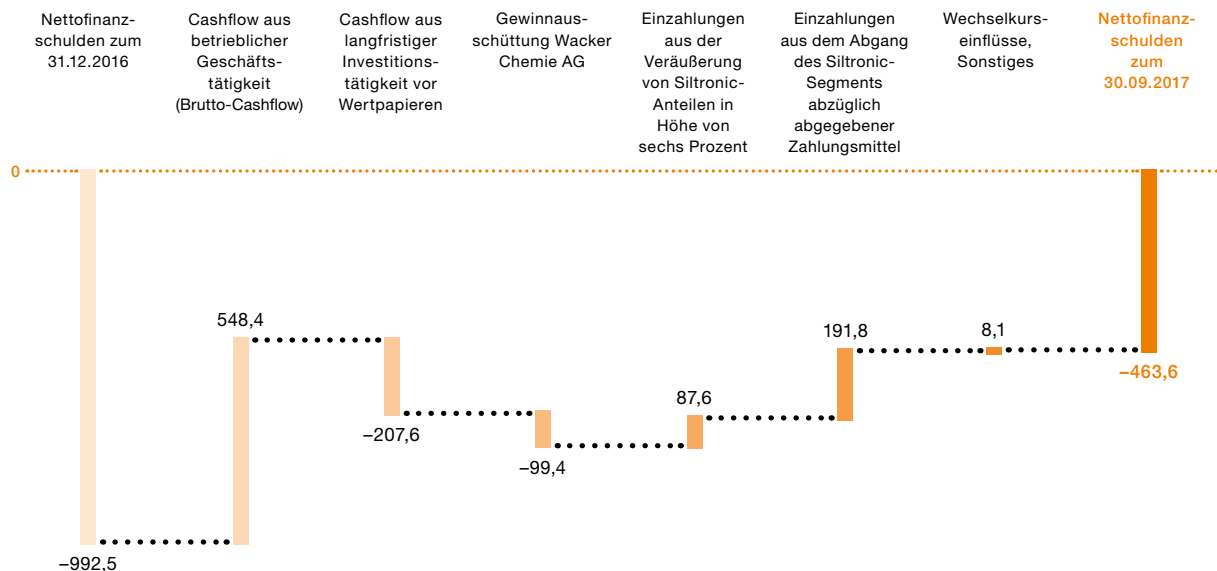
Nettofinanzschulden zum 31.12.2016

Cashflow aus betrieblicher Geschäftstätigkeit (Brutto-Cashflow)

Cashflow aus langfristiger Investitionstätigkeit vor Wertpapieren

Gewinnausschüttung Wacker Chemie AG

Einzahlungen aus der Veräußerung von Siltronic-Anteilen in Höhe von sechs Prozent

Einzahlungen aus dem Abgang des Siltronic-Segments abzüglich abgegebener Zahlungsmittel

Wechselkurseinflüsse, Sonstiges

Nettofinanzschulden zum 30.09.2017

0

–992,5

548,4

–207,6

–99,4

87,6

191,8

8,1

–463,6